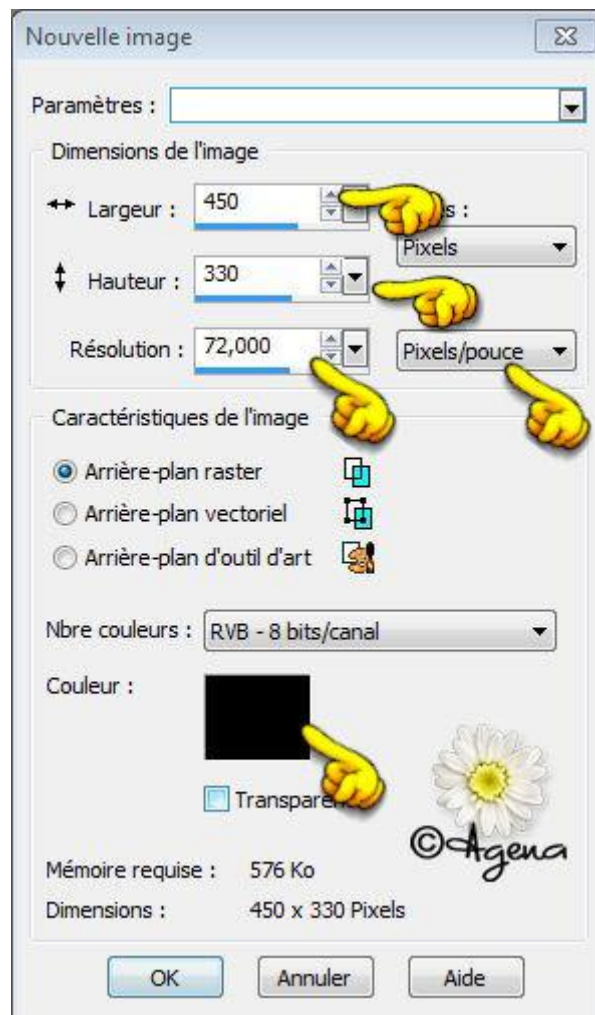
Nouvelle image

Paramètres :

Dimensions de l'image

Largeur : 450

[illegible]s :

Pixels

Hauteur : 330

Résolution : 72,000

Pixels/pouce

Caractéristiques de l'image

Arrière-plan raster

Arrière-plan vectoriel

Arrière-plan d'outil d'art

Nbre couleurs : RVB - 8 bits/canal

Couleur :

Transparen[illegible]

©Agena

Mémoire requise : 576 Ko

Dimensions : 450 x 330 Pixels

OK

Annuler

Aide